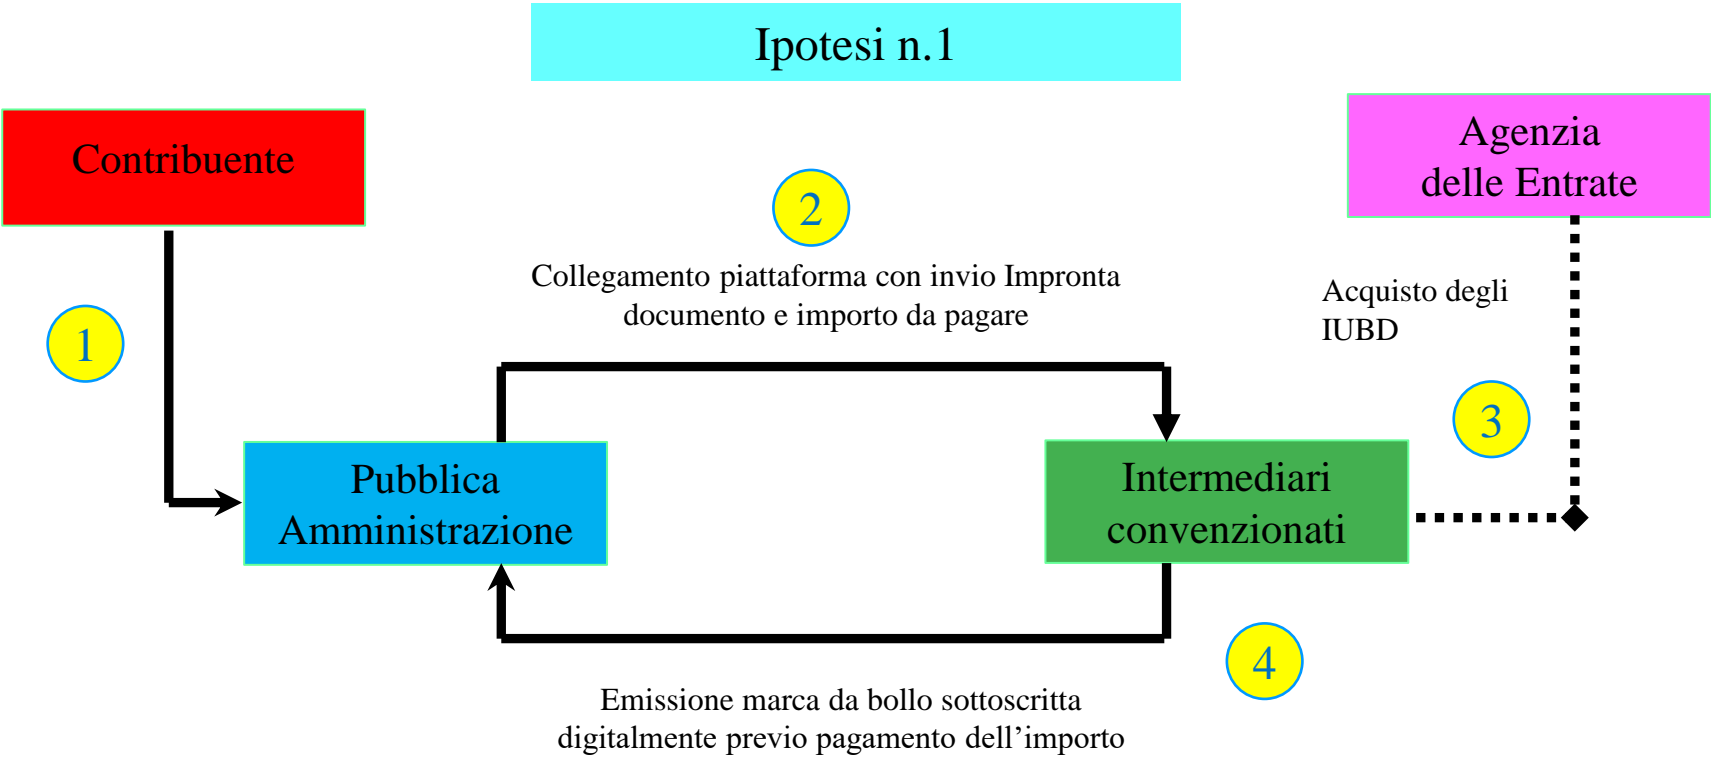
Ipotesi n.1

Contribuente

Agenzia delle Entrate

2

Collegamento piattaforma con invio Impronta documento e importo da pagare

Acquisto degli IUBD

1

3

Pubblica Amministrazione

Intermediari convenzionati

4

Emissione marca da bollo sottoscritta digitalmente previo pagamento dell'importo